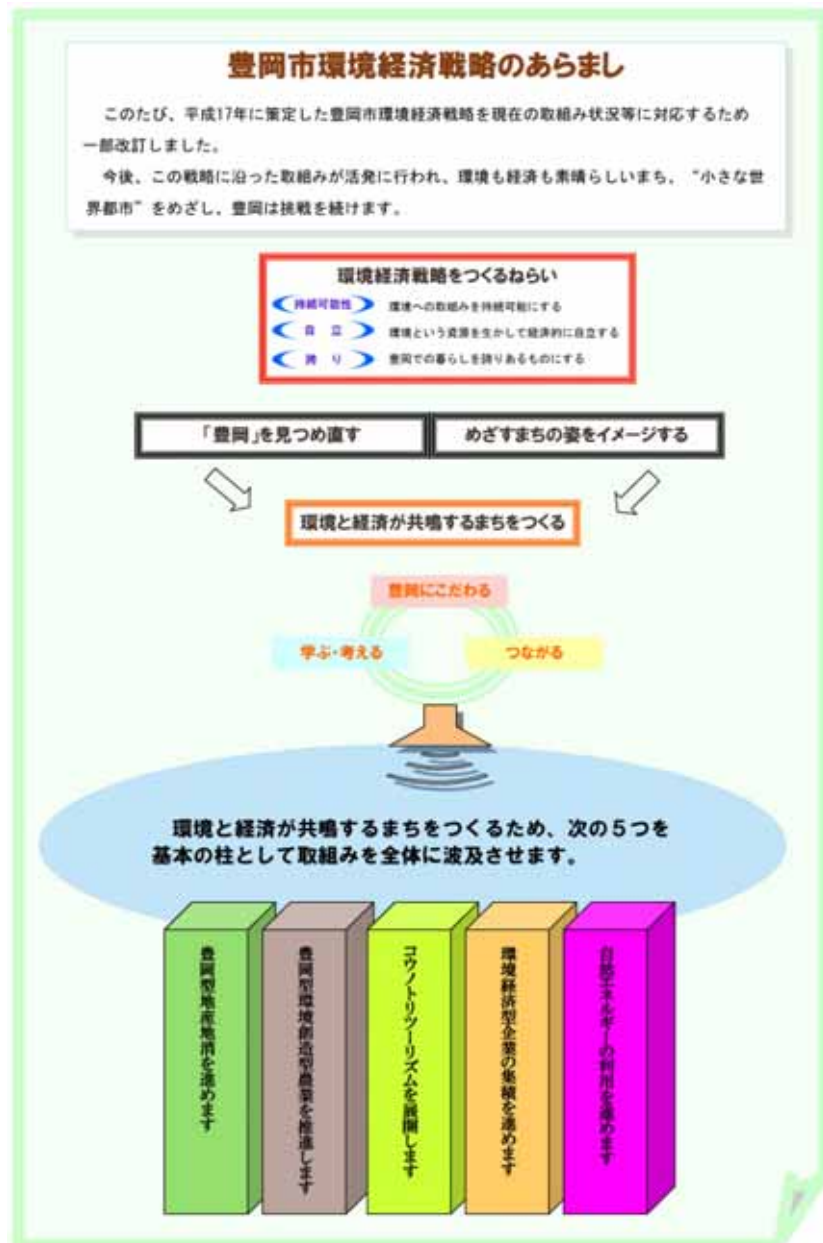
豊岡市環境経済戦略のあらまし

このたび、平成17年に策定した豊岡市環境経済戦略を現在の取組み状況等に対応するため一部改訂しました。

今後、この戦略に沿った取組みが活発に行われ、環境も経済も素晴らしいまち、"小さな世界都市"をめざし、豊岡は挑戦を続けます。

環境経済戦略をつくるねらい

持続可能性　環境への取組みを持続可能にする
自立　環境という資源を生かして経済的に自立する
誇り　豊岡での暮らしを誇りあるものにする

「豊岡」を見つめ直す

めざすまちの姿をイメージする

環境と経済が共鳴するまちをつくる

豊岡にこだわる

学ぶ・考える

つながる

環境と経済が共鳴するまちをつくるため、次の５つを基本の柱として取組みを全体に波及させます。

豊岡型地産地消を進めます

豊岡型環境創造型農業を推進します

コウノトリツーリズムを展開します

環境経済型企業の集積を進めます

自然エネルギーの利用を進めます